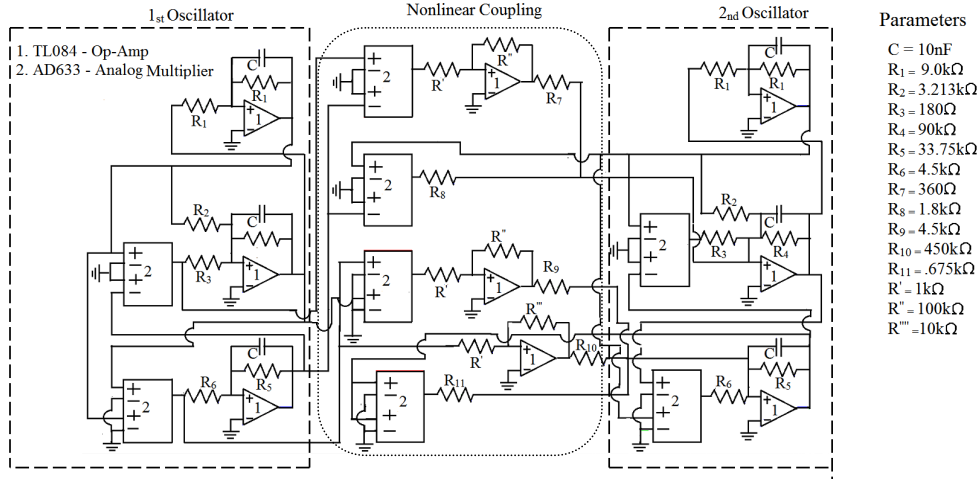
1st Oscillator

Nonlinear Coupling

2nd Oscillator

Parameters

1. TL084 - Op-Amp
2. AD633 - Analog Multiplier

C = 10nF
R1 = 9.0kΩ
R2 = 3.213kΩ
R3 = 180Ω
R4 = 90kΩ
R5 = 33.75kΩ
R6 = 4.5kΩ
R7 = 360Ω
R8 = 1.8kΩ
R9 = 4.5kΩ
R10 = 450kΩ
R11 = .675kΩ
R' = 1kΩ
R" = 100kΩ
R"' = 10kΩ

C R1 R1 1 + -
R2 C R3 1 + -
+ - 2 +
R6 C R5 1 + -
+ - 2 +

+ - 2 + R' R" 1 + - R7
+ - 2 + R8
+ - 2 + R' R" 1 + - R9
R"' R' 1 + - R10
+ - 2 + R11

C R1 R1 1 + -
+ - 2 + R2 C R3 R4 1 + -
C R6 R5 1 + - + - 2 +